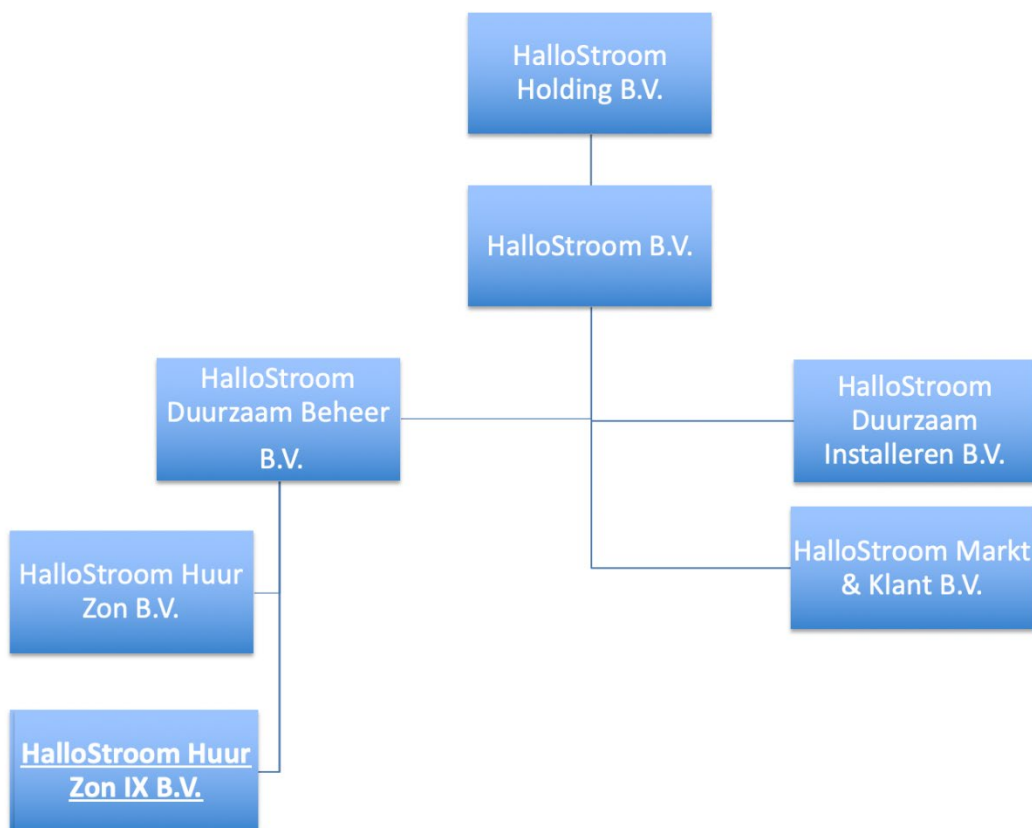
HalloStroom Holding B.V.

HalloStroom B.V.

HalloStroom Duurzaam Beheer B.V.

HalloStroom Duurzaam Installeren B.V.

HalloStroom Markt & Klant B.V.

HalloStroom Huur Zon B.V.

HalloStroom Huur Zon IX B.V.